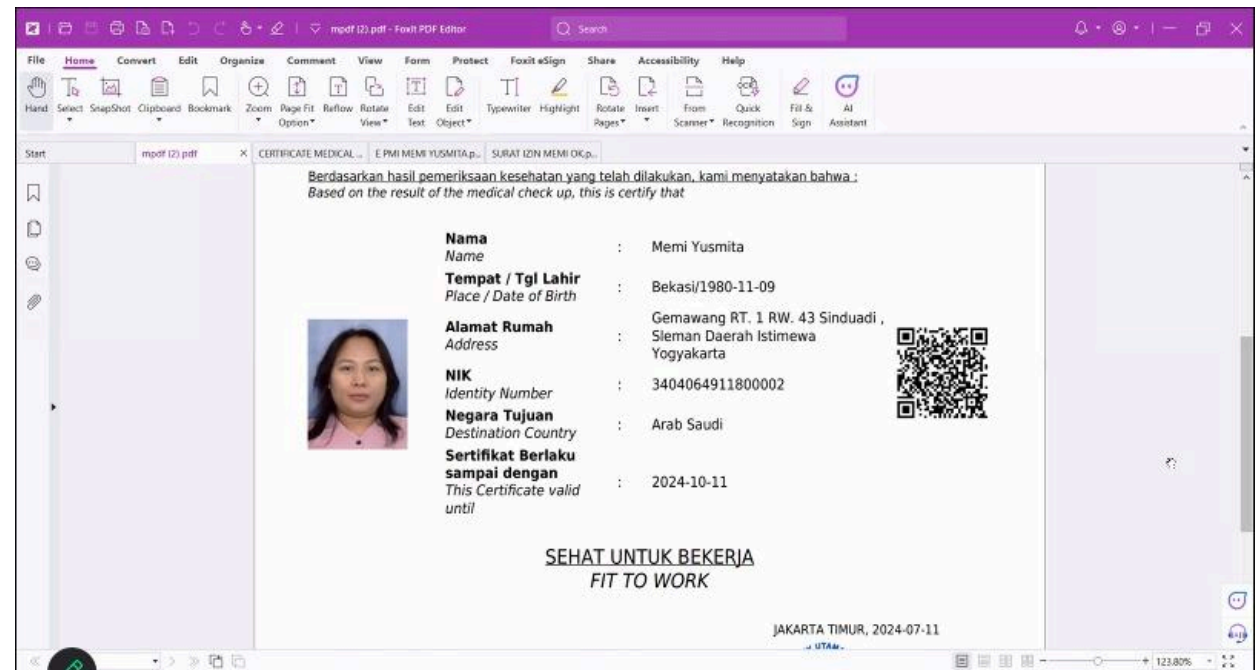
mpdf (2).pdf - Foxit PDF Editor

Search

File Home Convert Edit Organize Comment View Form Protect Foxit eSign Share Accessibility Help

Hand Select SnapShot Clipboard Bookmark Zoom Page Fit Option Reflow Rotate View Edit Text Edit Object Typewriter Highlight Rotate Pages Insert From Scanner Quick Recognition Fill & Sign AI Assistant

Start mpdf (2).pdf × CERTIFICATE MEDICAL ... E PMI MEMI YUSMITA.p... SURAT IZIN MEMI OK.p...

Berdasarkan hasil pemeriksaan kesehatan yang telah dilakukan, kami menyatakan bahwa :
Based on the result of the medical check up, this is certify that

| | | |
|---|---|---|
| **Nama** *Name* | : | Memi Yusmita |
| **Tempat / Tgl Lahir** *Place / Date of Birth* | : | Bekasi/1980-11-09 |
| **Alamat Rumah** *Address* | : | Gemawang RT. 1 RW. 43 Sinduadi , Sleman Daerah Istimewa Yogyakarta |
| **NIK** *Identity Number* | : | 3404064911800002 |
| **Negara Tujuan** *Destination Country* | : | Arab Saudi |
| **Sertifikat Berlaku sampai dengan** *This Certificate valid until* | : | 2024-10-11 |

SEHAT UNTUK BEKERJA
FIT TO WORK

JAKARTA TIMUR, 2024-07-11

123.80%